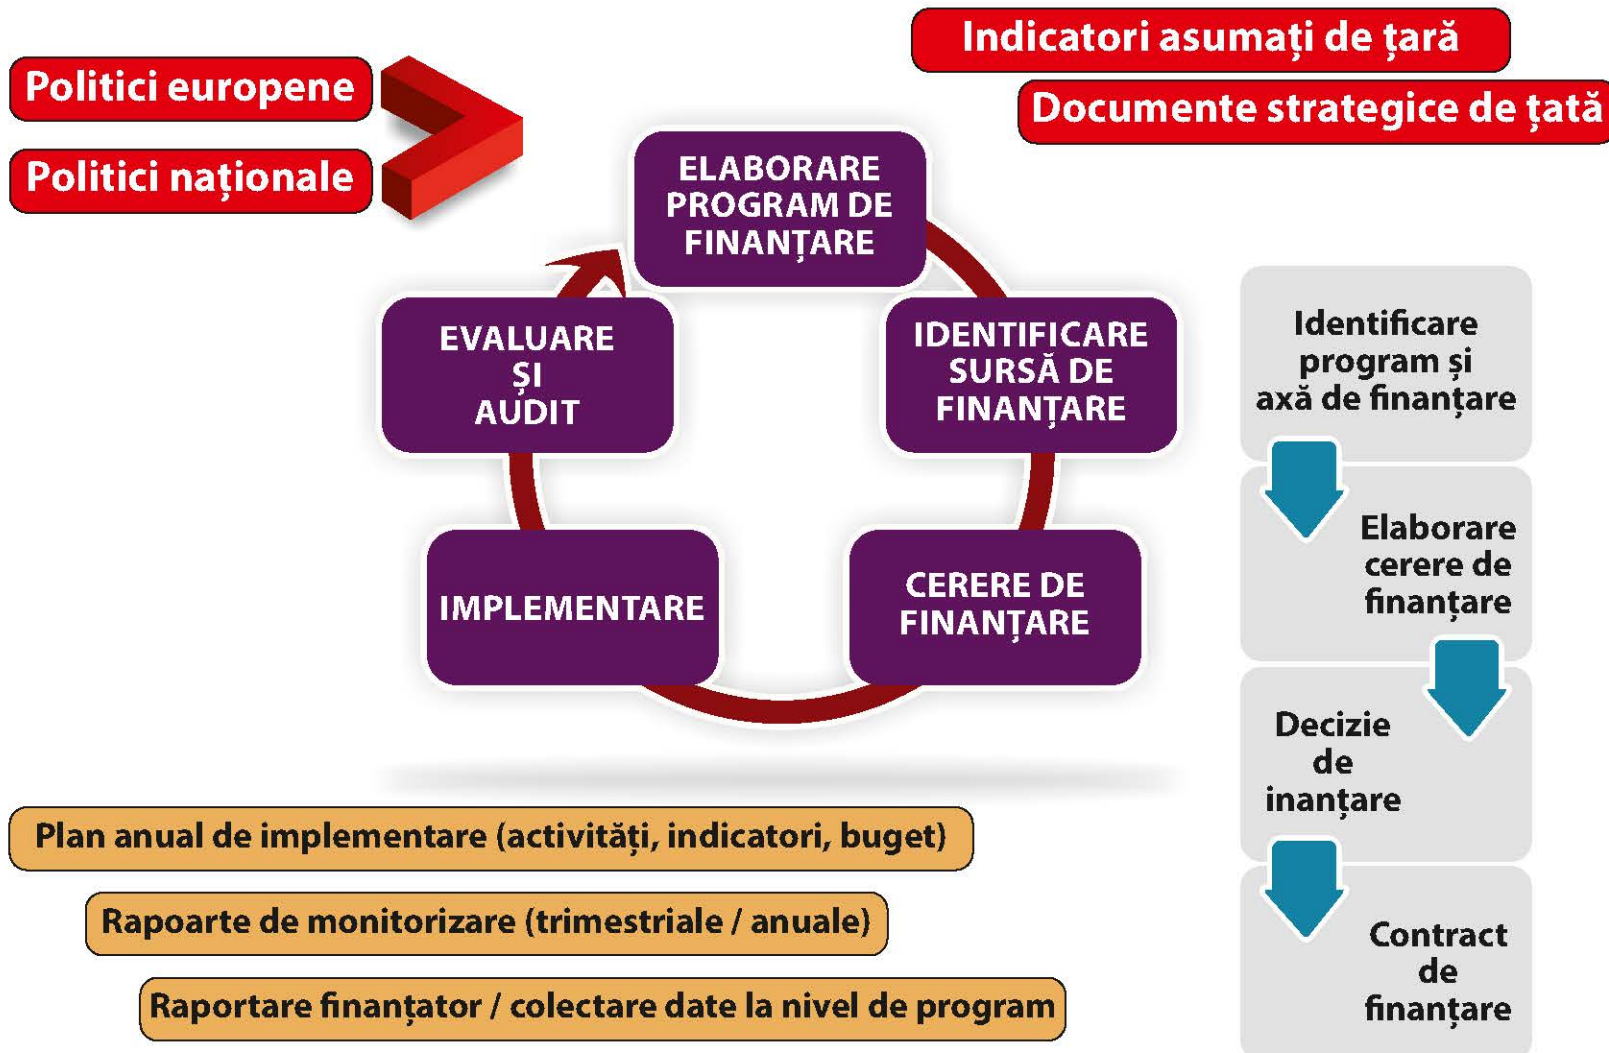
Politici europene

Politici naționale

Indicatori asumați de țară

Documente strategice de țată

ELABORARE PROGRAM DE FINANȚARE

IDENTIFICARE SURSĂ DE FINANȚARE

CERERE DE FINANȚARE

IMPLEMENTARE

EVALUARE ȘI AUDIT

Identificare program și axă de finanțare

Elaborare cerere de finanțare

Decizie de inanțare

Contract de finanțare

Plan anual de implementare (activități, indicatori, buget)

Rapoarte de monitorizare (trimestriale / anuale)

Raportare finanțator / colectare date la nivel de program